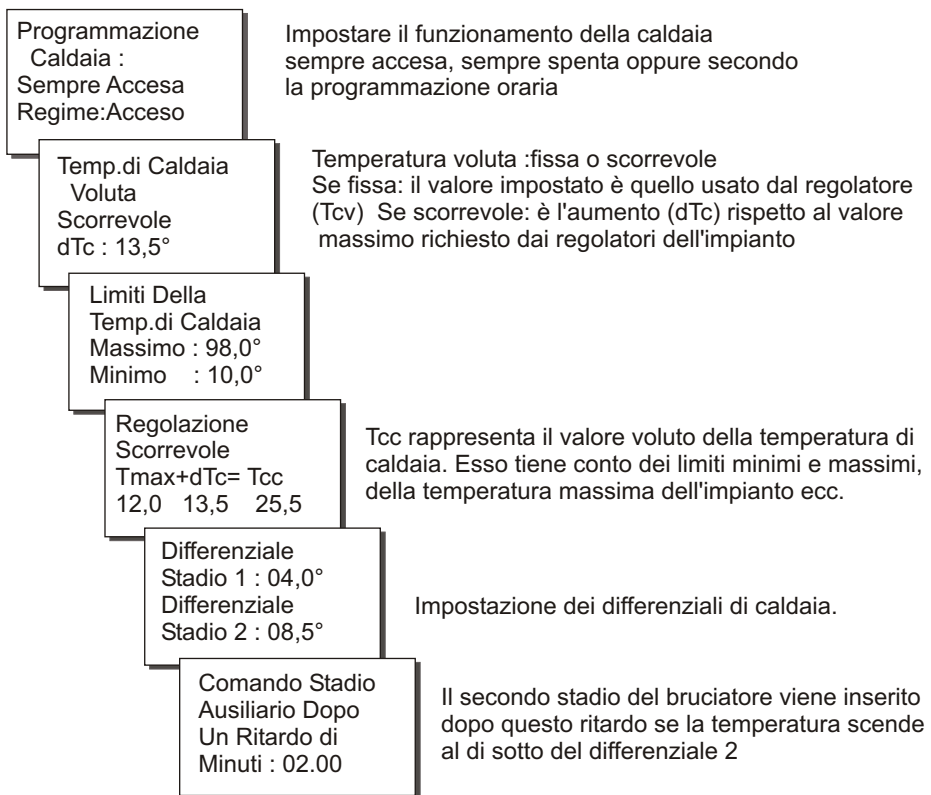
Programmazione
Caldaia :
Sempre Accesa
Regime:Acceso

Impostare il funzionamento della caldaia sempre accesa, sempre spenta oppure secondo la programmazione oraria

Temp.di Caldaia
Voluta
Scorrevole
dTc : 13,5°

Temperatura voluta :fissa o scorrevole
Se fissa: il valore impostato è quello usato dal regolatore (Tcv) Se scorrevole: è l'aumento (dTc) rispetto al valore massimo richiesto dai regolatori dell'impianto

Limiti Della
Temp.di Caldaia
Massimo : 98,0°
Minimo : 10,0°

Regolazione
Scorrevole
Tmax+dTc= Tcc
12,0 13,5 25,5

Tcc rappresenta il valore voluto della temperatura di caldaia. Esso tiene conto dei limiti minimi e massimi, della temperatura massima dell'impianto ecc.

Differenziale
Stadio 1 : 04,0°
Differenziale
Stadio 2 : 08,5°

Impostazione dei differenziali di caldaia.

Comando Stadio
Ausiliario Dopo
Un Ritardo di
Minuti : 02.00

Il secondo stadio del bruciatore viene inserito dopo questo ritardo se la temperatura scende al di sotto del differenziale 2